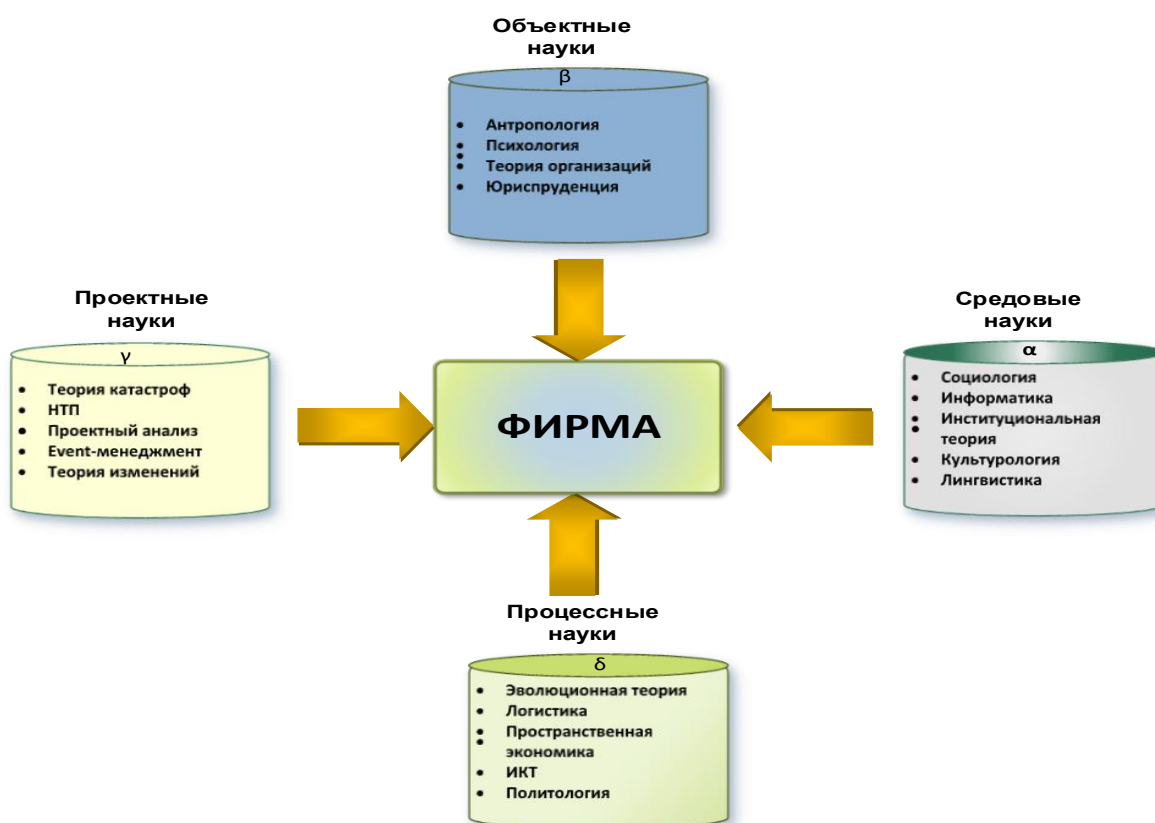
Объектные науки

β

- Антропология
- Психология
- Теория организаций
- Юриспруденция

Проектные науки

γ

- Теория катастроф
- НТП
- Проектный анализ
- Event-менеджмент
- Теория изменений

ФИРМА

Средовые науки

α

- Социология
- Информатика
- Институциональная теория
- Культурология
- Лингвистика

Процессные науки

δ

- Эволюционная теория
- Логистика
- Пространственная экономика
- ИКТ
- Политология